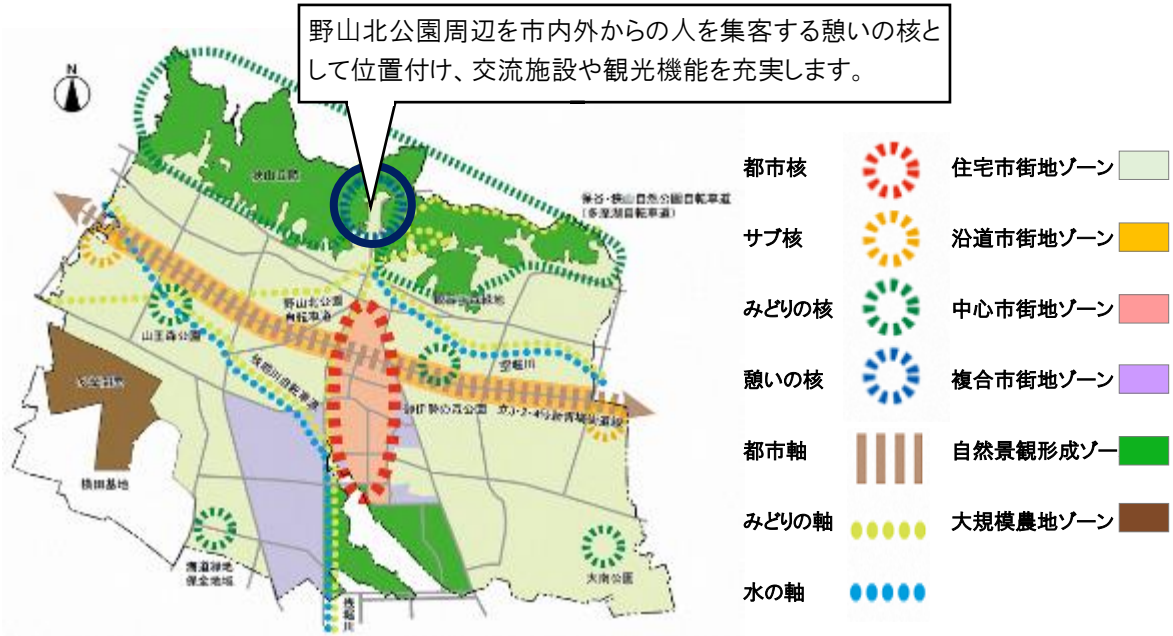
野山北公園周辺を市内外からの人を集客する憩いの核として位置付け、交流施設や観光機能を充実します。

N

狭山丘陵

狭山・境緑道
（多摩湖自転車道）

野山北公園
自転車道

山王森公園

横田基地

残堀川

野山北公園

空堀川

新青梅街道

清涼緑地
保全地域

大南公園

残堀川

都市核
サブ核
みどりの核
憩いの核
都市軸
みどりの軸
水の軸

住宅市街地ゾーン
沿道市街地ゾーン
中心市街地ゾーン
複合市街地ゾーン
自然景観形成ゾー
大規模農地ゾーン